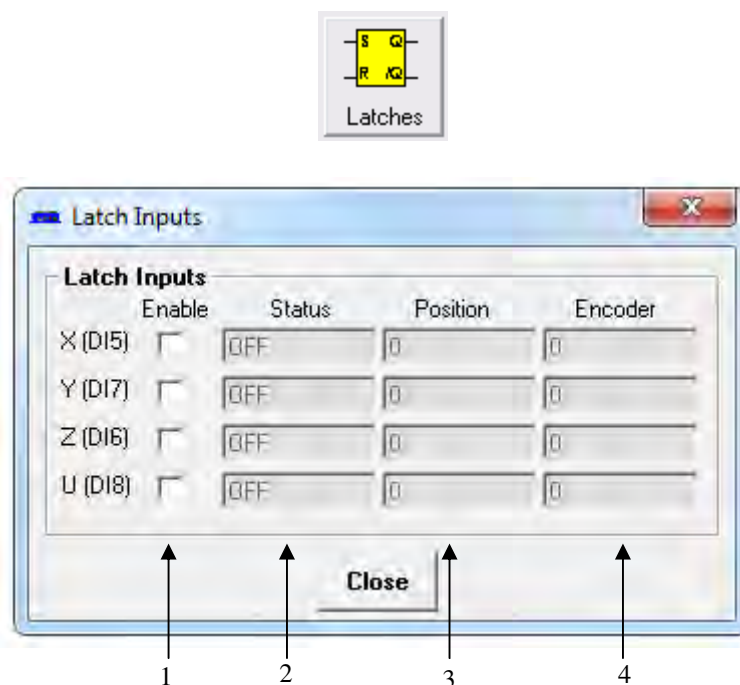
S Q
R /Q
Latches

Latch Inputs

Latch Inputs

| | Enable | Status | Position | Encoder |
|---|---|---|---|---|
| X (DI5) | | OFF | 0 | 0 |
| Y (DI7) | | OFF | 0 | 0 |
| Z (DI6) | | OFF | 0 | 0 |
| U (DI8) | | OFF | 0 | 0 |

Close

1 2 3 4